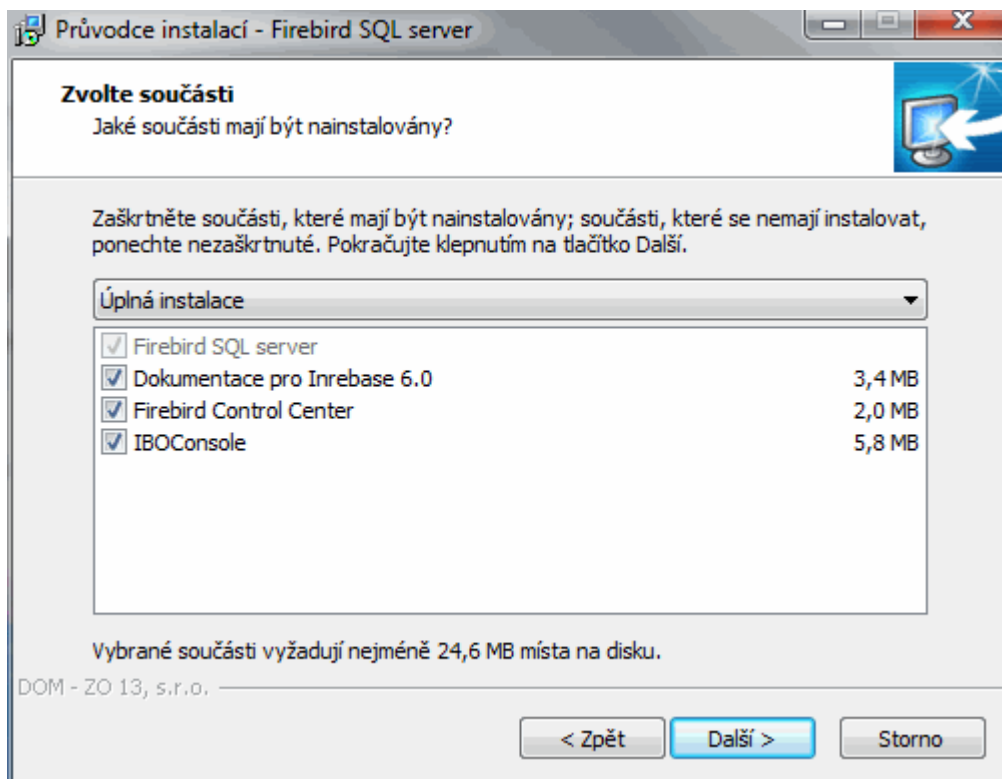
Průvodce instalací - Firebird SQL server

Zvolte součásti
Jaké součásti mají být nainstalovány?

Zaškrtněte součásti, které mají být nainstalovány; součásti, které se nemají instalovat, ponechte nezaškrtnuté. Pokračujte klepnutím na tlačítko Další.

Úplná instalace

| | |
|---|---|
| Firebird SQL server | |
| Dokumentace pro Inrebase 6.0 | 3,4 MB |
| Firebird Control Center | 2,0 MB |
| IBOConsole | 5,8 MB |

Vybrané součásti vyžadují nejméně 24,6 MB místa na disku.

DOM - ZO 13, s.r.o.

< Zpět   Další >   Storno